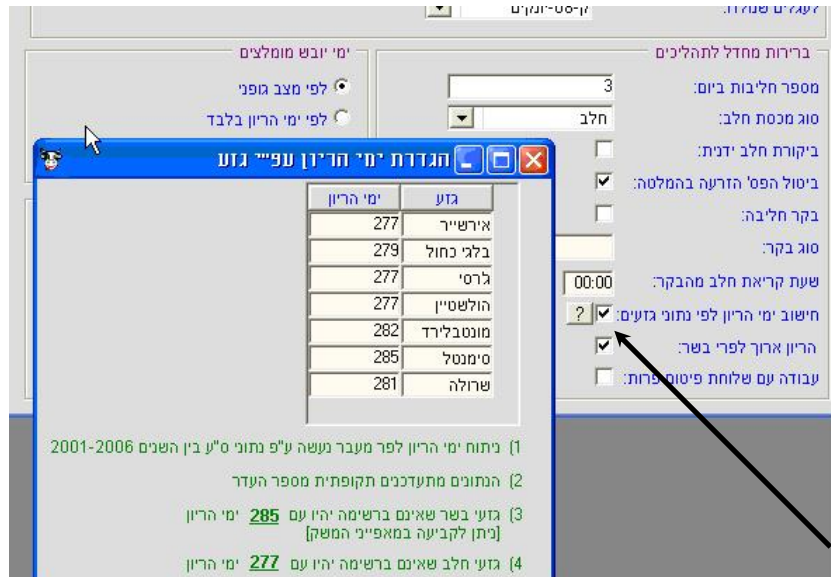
ימי יובש מומלצים
לפי מצב גופני
לפי ימי הריון בלבד

בריאות מחדל לתהליכים
מספר חליבות ביום: 3
סוג מכסת חלב: חלב
ביקורת חלב ידנית:
ביטול הפס' הזרעה בהמלטה:
בקר חליבה:
סוג בקר:
שעת קריאת חלב מהבקר: 00:00
חישוב ימי הריון לפי נתוני גזעים: ?
הריון ארוך לפרי בשר:
עבודה עם שלוחת פיטום פרות:

הגדרת ימי הריון עפ"י גזע

| גזע | ימי הריון |
|---|---|
| אירשייר | 277 |
| בלגי כחול | 279 |
| גרסי | 277 |
| הולשטיין | 277 |
| מונטבלירד | 282 |
| סימנטל | 285 |
| שרולה | 281 |

1) ניתוח ימי הריון לפר מעבר נעשה ע"פ נתוני ס"ע בין השנים 2001-2006
2) הנתונים מתעדכנים תקופתית מספר העדר
3) גזעי בשר שאינם ברשימה יהיו עם 285 ימי הריון [ניתן לקביעה במאפייני המשק]
4) גזעי חלב שאינם ברשימה יהיו עם 277 ימי הריון